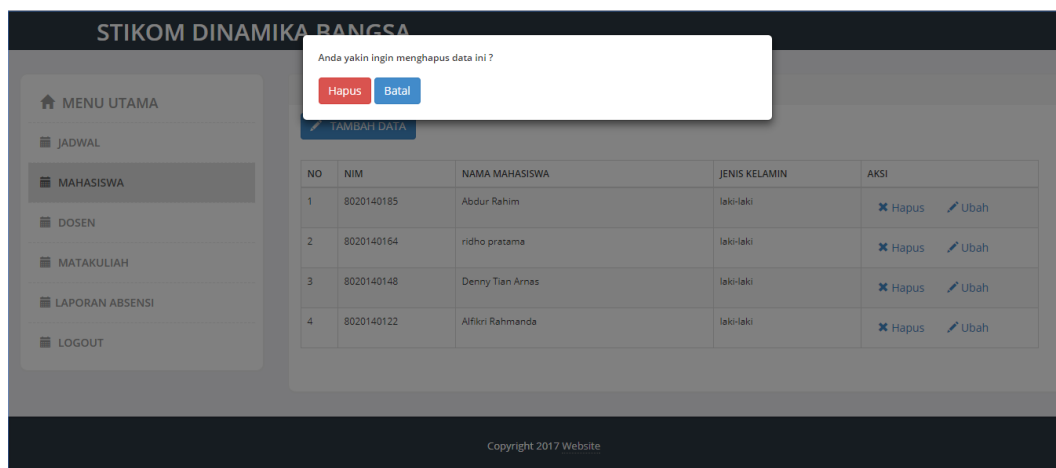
STIKOM DINAMIKA BANGSA

Anda yakin ingin menghapus data ini ?

Hapus Batal

MENU UTAMA

JADWAL

MAHASISWA

DOSEN

MATAKULIAH

LAPORAN ABSENSI

LOGOUT

TAMBAH DATA

| NO | NIM | NAMA MAHASISWA | JENIS KELAMIN | AKSI |
|---|---|---|---|---|
| 1 | 8020140185 | Abdur Rahim | laki-laki | Hapus Ubah |
| 2 | 8020140164 | ridho pratama | laki-laki | Hapus Ubah |
| 3 | 8020140148 | Denny Tian Arnas | laki-laki | Hapus Ubah |
| 4 | 8020140122 | Alfikri Rahmanda | laki-laki | Hapus Ubah |

Copyright 2017 Website